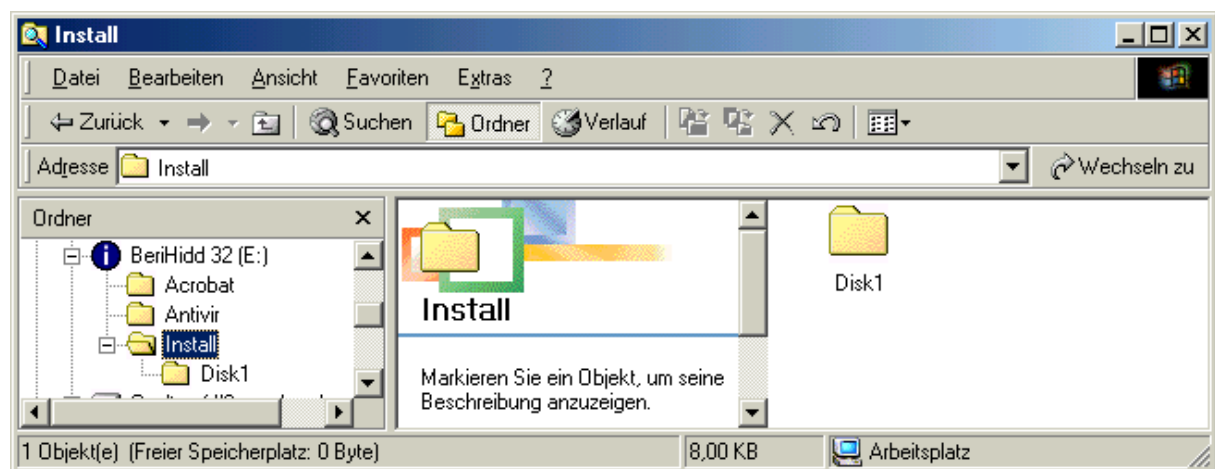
Install

Datei Bearbeiten Ansicht Favoriten Extras ?

Zurück Suchen Ordner Verlauf

Adresse Install Wechseln zu

Ordner ×

BeriHidd 32 (E:)
Acrobat
Antivir
Install
Disk1
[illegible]

Install

Markieren Sie ein Objekt, um seine Beschreibung anzuzeigen.

Disk1

1 Objekt(e) (Freier Speicherplatz: 0 Byte) 8,00 KB Arbeitsplatz